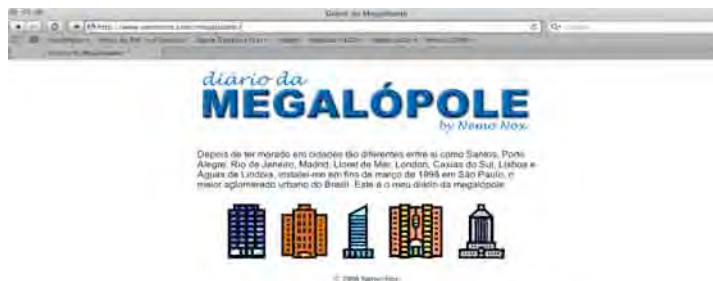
Diário da Megalópole

http://www.nemonox.com/megalopole/

diário da
MEGALÓPOLE
by Nemo Nox

Depois de ter morado em cidades tão diferentes entre si como Santos, Porto Alegre, Rio de Janeiro, Madrid, Lloret de Mar, London, Caxias do Sul, Lisboa e Águas de Lindóia, instalei-me em fins de março de 1998 em São Paulo, o maior aglomerado urbano do Brasil. Este é o meu diário da megalópole.

© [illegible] Nemo Nox